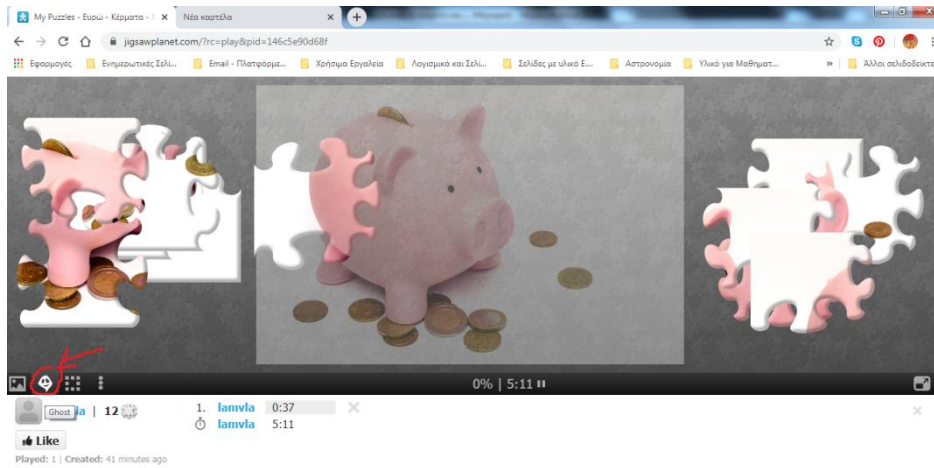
My Puzzles - Ευρώ - Κέρματα - ✕
Νέα καρτέλα ✕

jigsawplanet.com/?rc=play&pid=146c5e90d68f

Εφαρμογές
Ενημερωτικές Σελί...
Email - Πλατφόρμε...
Χρήσιμα Εργαλεία
Λογισμικά και Σελί...
Σελίδες με υλικό Ε...
Αστρονομία
Υλικό για Μαθηματ...
»
Άλλοι σελιδοδείκτε

0% | 5:11

Ghost la | 12

1. lamvla 0:37
lamvla 5:11

Like

Played: 1 | Created: 41 minutes ago